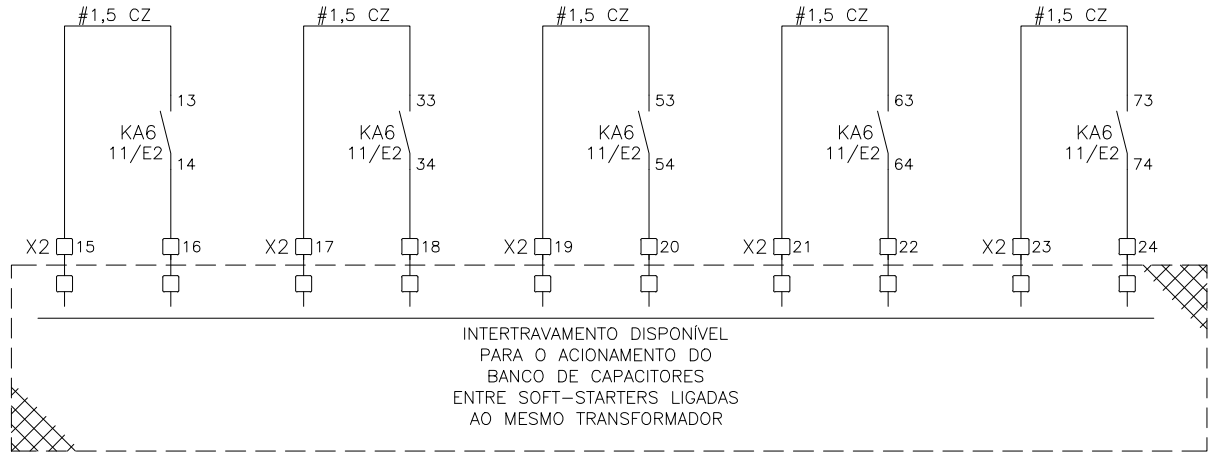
#1,5 CZ
13
KA6
11/E2
14
X2 15
16

#1,5 CZ
33
KA6
11/E2
34
X2 17
18

#1,5 CZ
53
KA6
11/E2
54
X2 19
20

#1,5 CZ
63
KA6
11/E2
64
X2 21
22

#1,5 CZ
73
KA6
11/E2
74
X2 23
24

INTERTRAVAMENTO DISPONÍVEL
PARA O ACIONAMENTO DO
BANCO DE CAPACITORES
ENTRE SOFT-STARTERS LIGADAS
AO MESMO TRANSFORMADOR